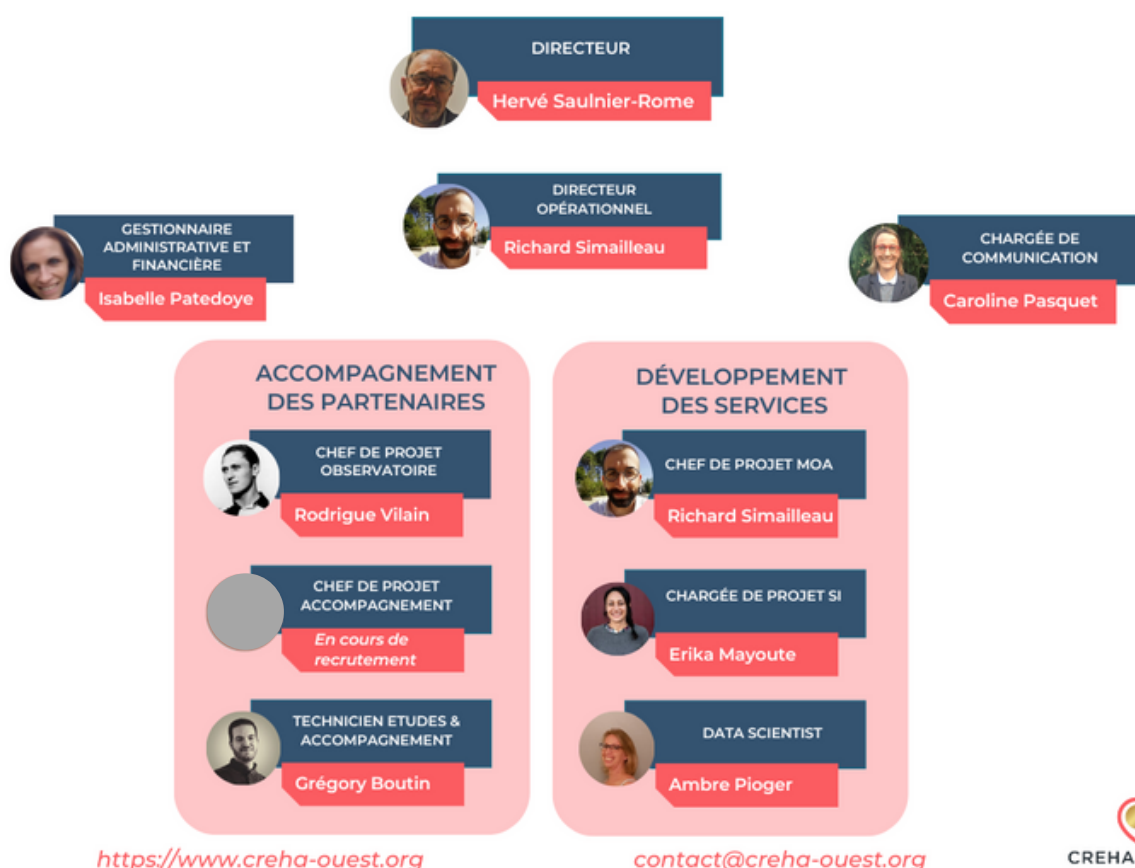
DIRECTEUR
Hervé Saulnier-Rome

DIRECTEUR OPÉRATIONNEL
Richard Simailleau

GESTIONNAIRE ADMINISTRATIVE ET FINANCIÈRE
Isabelle Patedoye

CHARGÉE DE COMMUNICATION
Caroline Pasquet

ACCOMPAGNEMENT DES PARTENAIRES

CHEF DE PROJET OBSERVATOIRE
Rodrigue Vilain

CHEF DE PROJET ACCOMPAGNEMENT
En cours de recrutement

TECHNICIEN ETUDES & ACCOMPAGNEMENT
Grégory Boutin

DÉVELOPPEMENT DES SERVICES

CHEF DE PROJET MOA
Richard Simailleau

CHARGÉE DE PROJET SI
Erika Mayoute

DATA SCIENTIST
Ambre Pioger

https://www.creha-ouest.org
contact@creha-ouest.org
CREHA